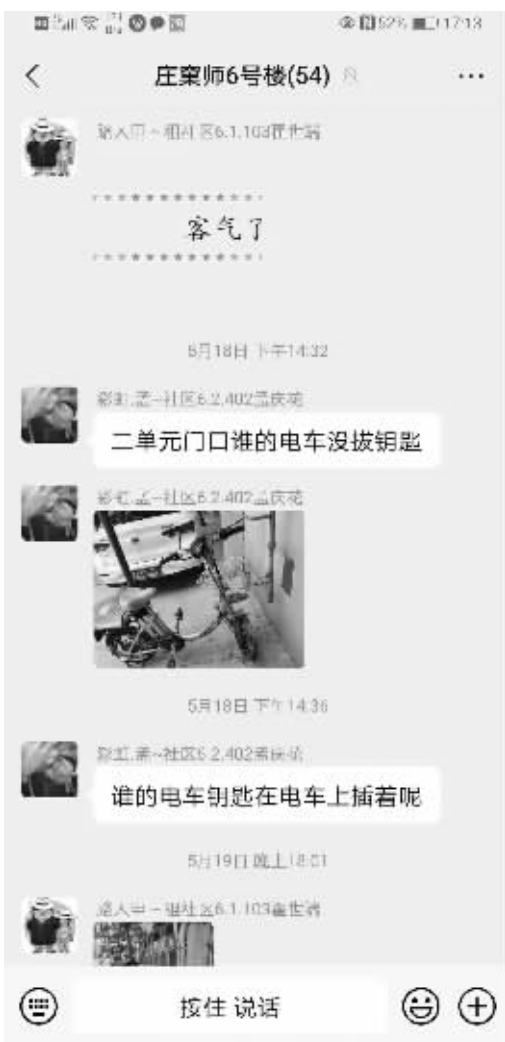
52% 17:13

<

庄案师6号楼(54)

...

路人甲~祖社区6.1.103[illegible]

客气了

5月18日 下午14:32

彩虹孟~社区6.2.402孟庆花

二单元门口谁的电车没拔钥匙

彩虹孟~社区6.2.402孟庆花

5月18日 下午14:36

彩虹孟~社区6.2.402孟庆花

谁的电车钥匙在电车上插着呢

5月19日 晚上18:01

路人甲~祖社区6.1.103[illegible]

按住 说话